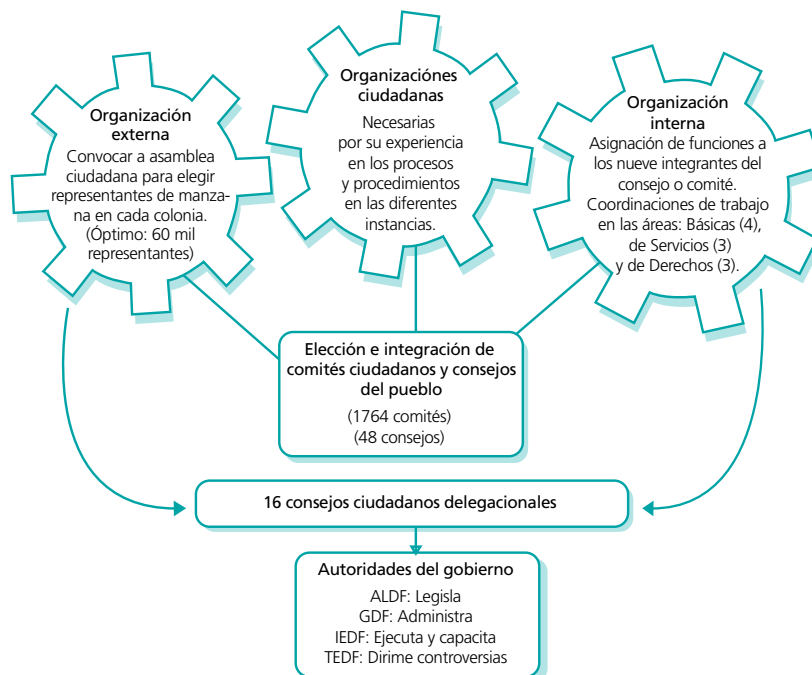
Organización externa
Convocar a asamblea ciudadana para elegir representantes de manzana en cada colonia. (Óptimo: 60 mil representantes)

Organizaciónes ciudadanas
Necesarias por su experiencia en los procesos y procedimientos en las diferentes instancias.

Organización interna
Asignación de funciones a los nueve integrantes del consejo o comité. Coordinaciones de trabajo en las áreas: Básicas (4), de Servicios (3) y de Derechos (3).

Elección e integración de comités ciudadanos y consejos del pueblo
(1764 comités)
(48 consejos)

16 consejos ciudadanos delegacionales

Autoridades del gobierno
ALDF: Legisla
GDF: Administra
IEDF: Ejecuta y capacita
TEDF: Dirime controversias